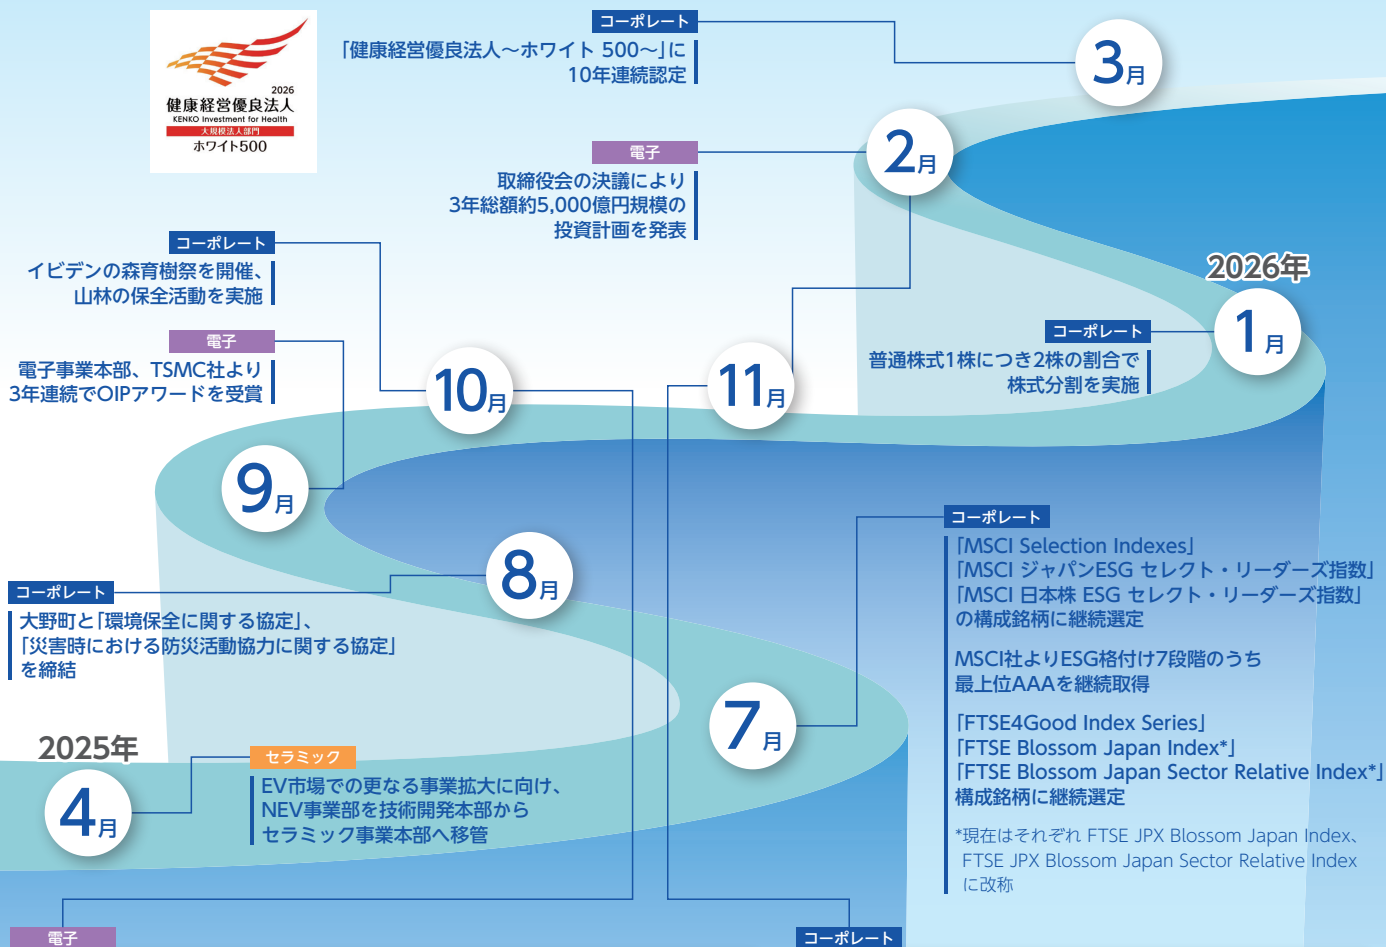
2026
健康経営優良法人
KENKO Investment for Health
大規模法人部門
ホワイト500

コーポレート
「健康経営優良法人～ホワイト 500～」に
10年連続認定

3月

電子
取締役会の決議により
3年総額約5,000億円規模の
投資計画を発表

2月

コーポレート
イビデンの森育樹祭を開催、
山林の保全活動を実施

電子
電子事業本部、TSMC社より
3年連続でOIPアワードを受賞

2026年

コーポレート
普通株式1株につき2株の割合で
株式分割を実施

1月

10月

11月

9月

コーポレート
「MSCI Selection Indexes」
「MSCI ジャパンESG セレクト・リーダーズ指数」
「MSCI 日本株 ESG セレクト・リーダーズ指数」
の構成銘柄に継続選定

MSCI社よりESG格付け7段階のうち
最上位AAAを継続取得

「FTSE4Good Index Series」
「FTSE Blossom Japan Index*」
「FTSE Blossom Japan Sector Relative Index*」
構成銘柄に継続選定

*現在はそれぞれ FTSE JPX Blossom Japan Index、
FTSE JPX Blossom Japan Sector Relative Index
に改称

8月

コーポレート
大野町と「環境保全に関する協定」、
「災害時における防災活動協力に関する協定」
を締結

2025年

セラミック
EV市場での更なる事業拡大に向け、
NEV事業部を技術開発本部から
セラミック事業本部へ移管

4月

7月

電子

コーポレート